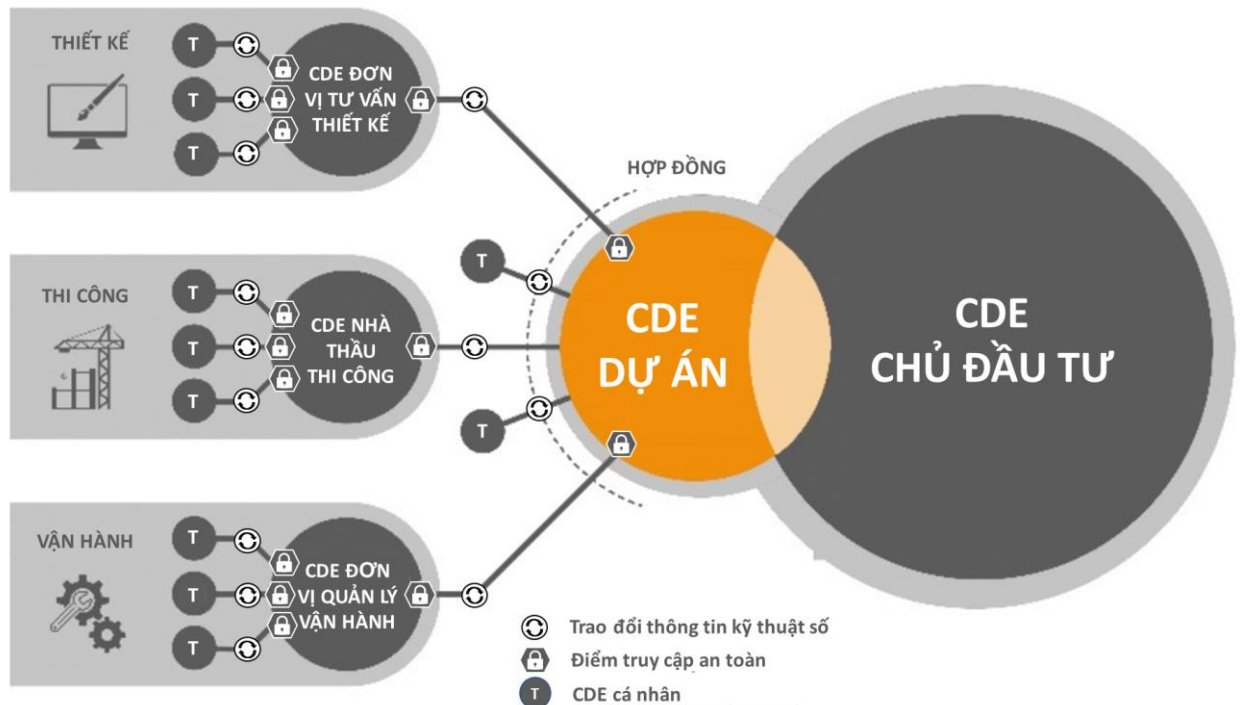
THIẾT KẾ

T
T
T

CDE ĐƠN VỊ TƯ VẤN THIẾT KẾ

HỢP ĐỒNG

THI CÔNG

T
T
T

CDE NHÀ THẦU THI CÔNG

T
T

CDE DỰ ÁN

CDE CHỦ ĐẦU TƯ

VẬN HÀNH

T
T
T

CDE ĐƠN VỊ QUẢN LÝ VẬN HÀNH

Trao đổi thông tin kỹ thuật số
Điểm truy cập an toàn
T CDE cá nhân